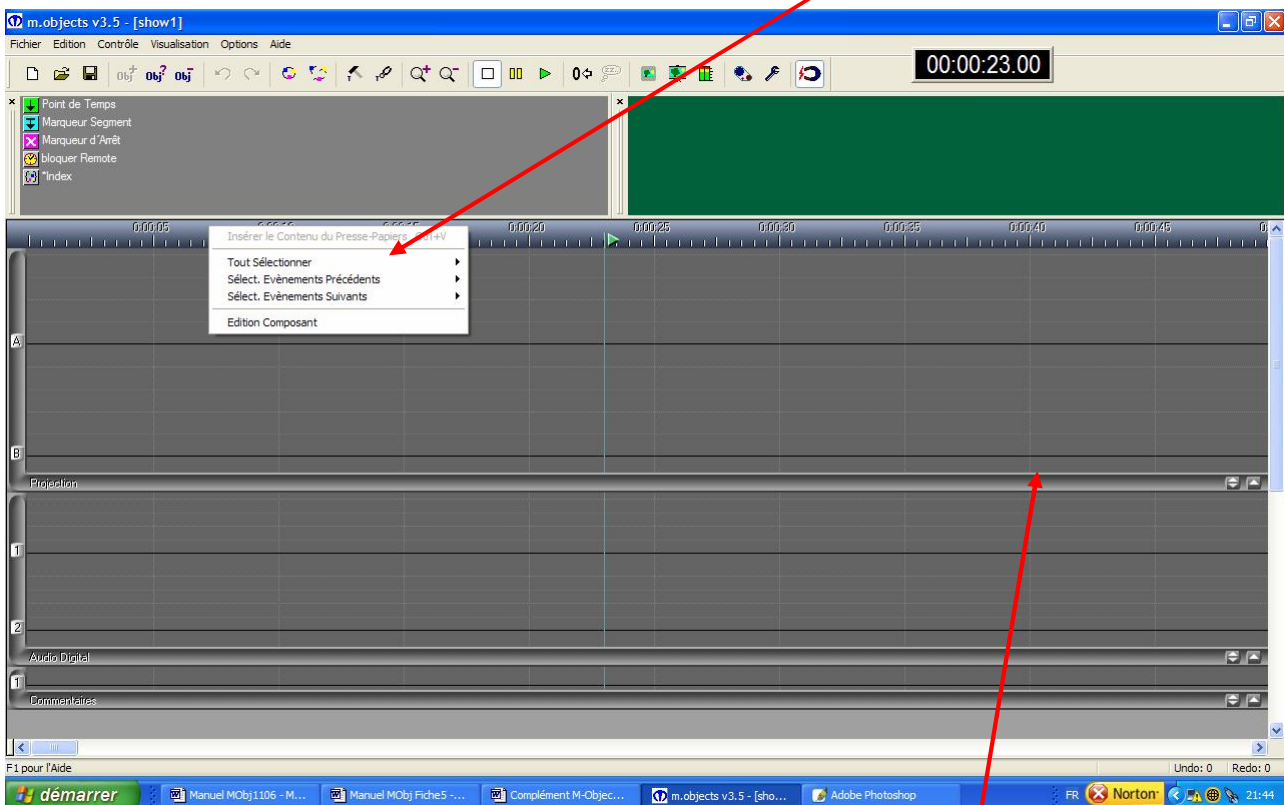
m.objects v3.5 - [show1]
Fichier Edition Contrôle Visualisation Options Aide

00:00:23.00

Point de Temps
Marqueur Segment
Marqueur d'Arrêt
bloquer Remote
*Index

0:00:05 0:00:10 0:00:15 0:00:20 0:00:25 0:00:30 0:00:35 0:00:40 0:00:45

Insérer le Contenu du Presse-Papiers Ctrl+V
Tout Sélectionner
Sélect. Evènements Précédents
Sélect. Evènements Suivants
Edition Composant

A
B
Projection
1
2
Audio Digital
1
Commentaires

F1 pour l'Aide
Undo: 0 Redo: 0

démarrer
Manuel MObj1106 - M...
Manuel MObj Fiche5 -...
Complément M-Objec...
m.objects v3.5 - [sho...
Adobe Photoshop
FR Norton 21:44